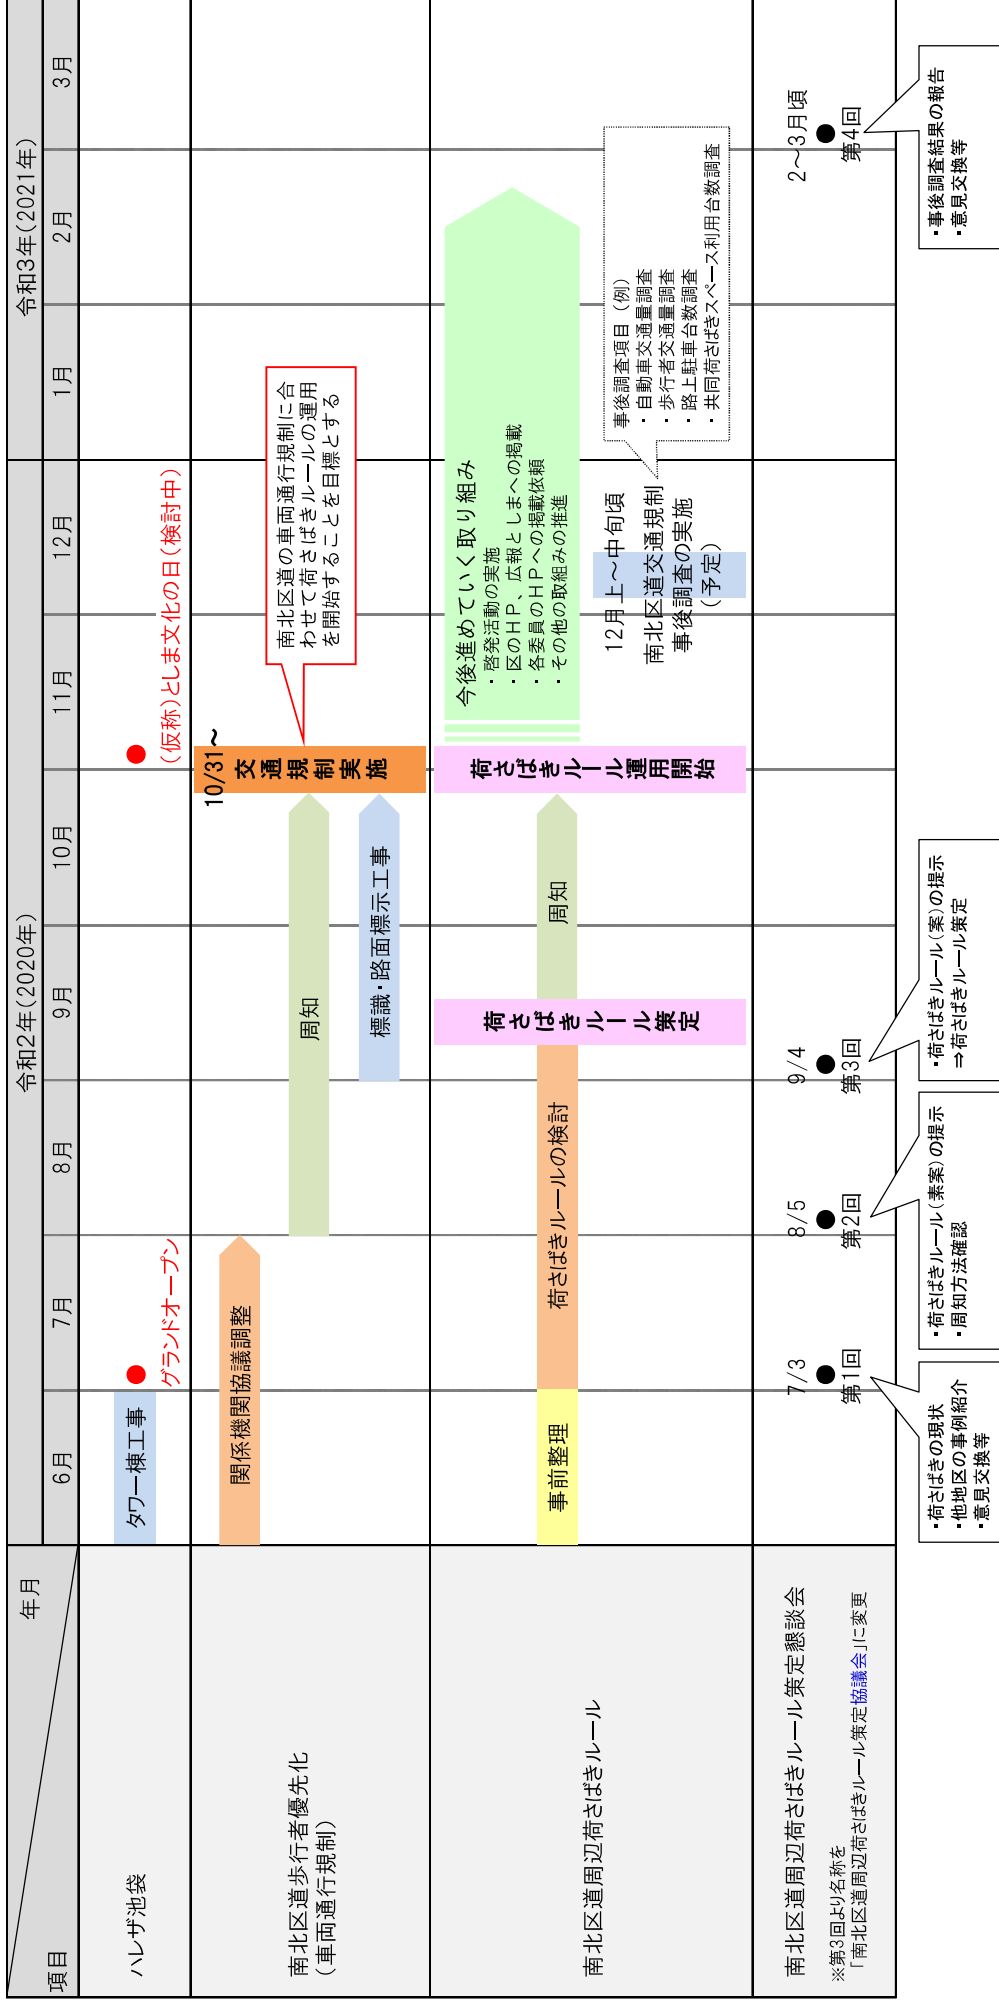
年月

項目

令和2年(2020年)

令和3年(2021年)

6月

7月

8月

9月

10月

11月

12月

1月

2月

3月

ハレザ池袋

タワー棟工事

グランドオープン

(仮称)としま文化の日(検討中)

南北区道歩行者優先化(車両通行規制)

関係機関協議調整

周知

標識・路面標示工事

10/31～ 交通規制実施

南北区道の車両通行規制に合わせて荷さばきルールの運用を開始することを目標とする

南北区道周辺荷さばきルール

事前整理

荷さばきルールの検討

荷さばきルール策定

周知

荷さばきルール運用開始

今後進めていく取り組み
・啓発活動の実施
・区のＨＰ、広報としまへの掲載
・各委員のＨＰへの掲載依頼
・その他の取組みの推進

12月上～中旬頃
南北区道交通規制事後調査の実施(予定)

事後調査項目(例)
・自動車交通量調査
・歩行者交通量調査
・路上駐車台数調査
・共同荷さばきスペース利用台数調査

南北区道周辺荷さばきルール策定懇談会

※第3回より名称を「南北区道周辺荷さばきルール策定協議会」に変更

7/3 第1回

・荷さばきの現状
・他地区の事例紹介
・意見交換等

8/5 第2回

・荷さばきルール(素案)の提示
・周知方法確認

9/4 第3回

・荷さばきルール(案)の提示
⇒荷さばきルール策定

2～3月頃 第4回

・事後調査結果の報告
・意見交換等